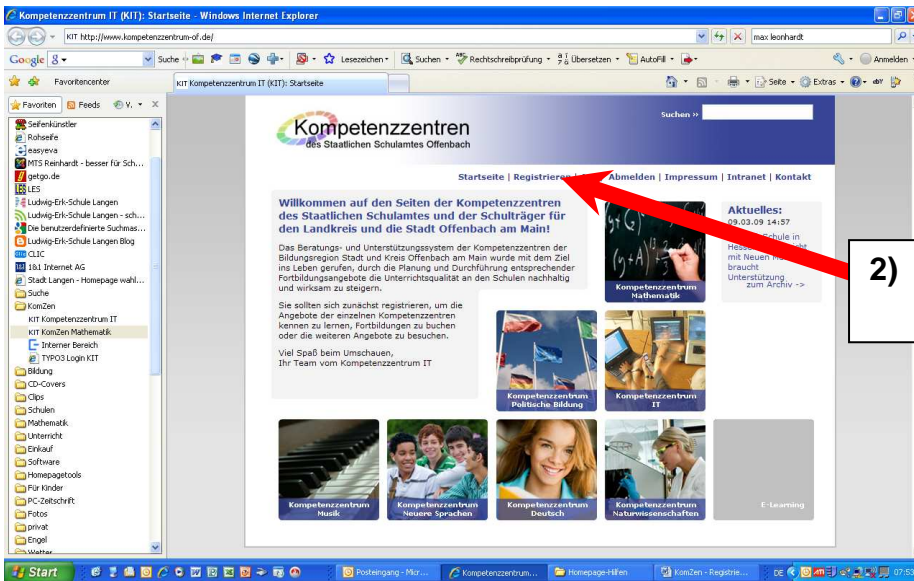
Kompetenzzentrum IT (KIT): Startseite - Windows Internet Explorer

KIT http://www.kompetenzzentrum-of.de/

max leonhardt

Google 8 ▾ Suche ▾ Lesezeichen ▾ Suchen ▾ Rechtschreibprüfung ▾ Übersetzen ▾ AutoFill ▾ Anmelden ▾

Favoritencenter KIT Kompetenzzentrum IT (KIT): Startseite

Seite ▾ Extras ▾

Favoriten Feeds V. ▾ X

Seifenkünstler
Rohseife
easyeva
MTS Reinhardt - besser für Sch...
getgo.de
LES
Ludwig-Erk-Schule Langen
Ludwig-Erk-Schule Langen - sch...
Die benutzerdefinierte Suchmas...
Ludwig-Erk-Schule Langen Blog
CLIC
1&1 Internet AG
Stadt Langen - Homepage wahl...
Suche
KomZen
KIT Kompetenzzentrum IT
KIT KomZen Mathematik
Interner Bereich
TYPO3 Login KIT
Bildung
CD-Covers
Clips
Schulen
Mathematik
Unterricht
Einkauf
Software
Homepagetools
Für Kinder
PC-Zeitschrift
Fotos
privat
Engel
Wetter

Suchen »

Kompetenzzentren
des Staatlichen Schulamtes Offenbach

Startseite | Registrieren | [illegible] Abmelden | Impressum | Intranet | Kontakt

Willkommen auf den Seiten der Kompetenzzentren des Staatlichen Schulamtes und der Schulträger für den Landkreis und die Stadt Offenbach am Main!

Das Beratungs- und Unterstützungssystem der Kompetenzzentren der Bildungsregion Stadt und Kreis Offenbach am Main wurde mit dem Ziel ins Leben gerufen, durch die Planung und Durchführung entsprechender Fortbildungsangebote die Unterrichtsqualität an den Schulen nachhaltig und wirksam zu steigern.

Sie sollten sich zunächst registrieren, um die Angebote der einzelnen Kompetenzzentren kennen zu lernen, Fortbildungen zu buchen oder die weiteren Angebote zu besuchen.

Viel Spaß beim Umschauen,
Ihr Team vom Kompetenzzentrum IT

Aktuelles:
09.03.09 14:57
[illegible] Schule in Hesse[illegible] mit Neuen M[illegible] braucht Unterstützung
zum Archiv ->

2)

Kompetenzzentrum Mathematik
Kompetenzzentrum Politische Bildung
Kompetenzzentrum IT
Kompetenzzentrum Musik
Kompetenzzentrum Neuere Sprachen
Kompetenzzentrum Deutsch
Kompetenzzentrum Naturwissenschaften
E-Learning

Start | Posteingang - Micr... | Kompetenzzentrum... | Homepage-Hilfen | KomZen - Registrie... | DE | 07:53